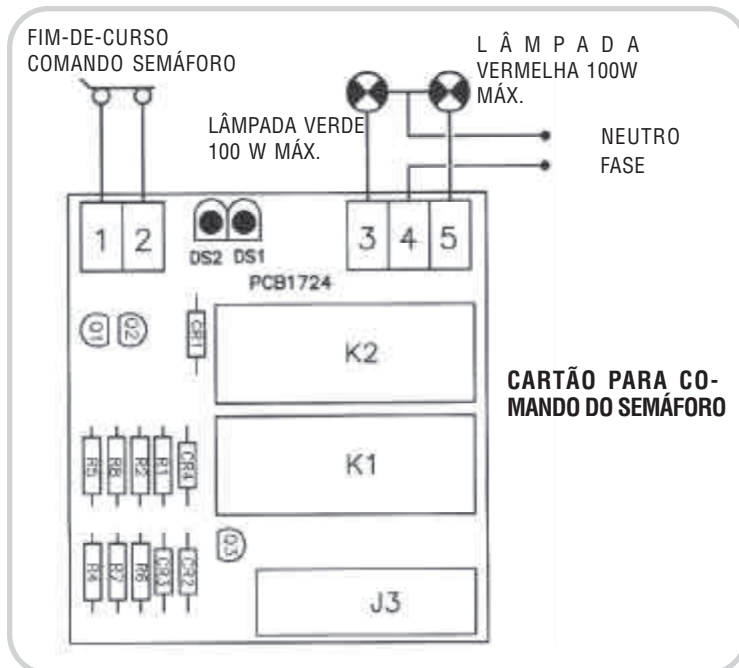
FIM-DE-CURSO
COMANDO SEMÁFORO

LÂMPADA
VERMELHA 100W
MÁX.

LÂMPADA VERDE
100 W MÁX.

NEUTRO
FASE

1
2
DS2 DS1
PCB1724
3
4
5

Q1 Q2
CR1
K2

CARTÃO PARA COMANDO DO SEMÁFORO

R5 R6 R2 R1 CR4
K1

R4 R7 R8 CR3 CR2
Q3
J3